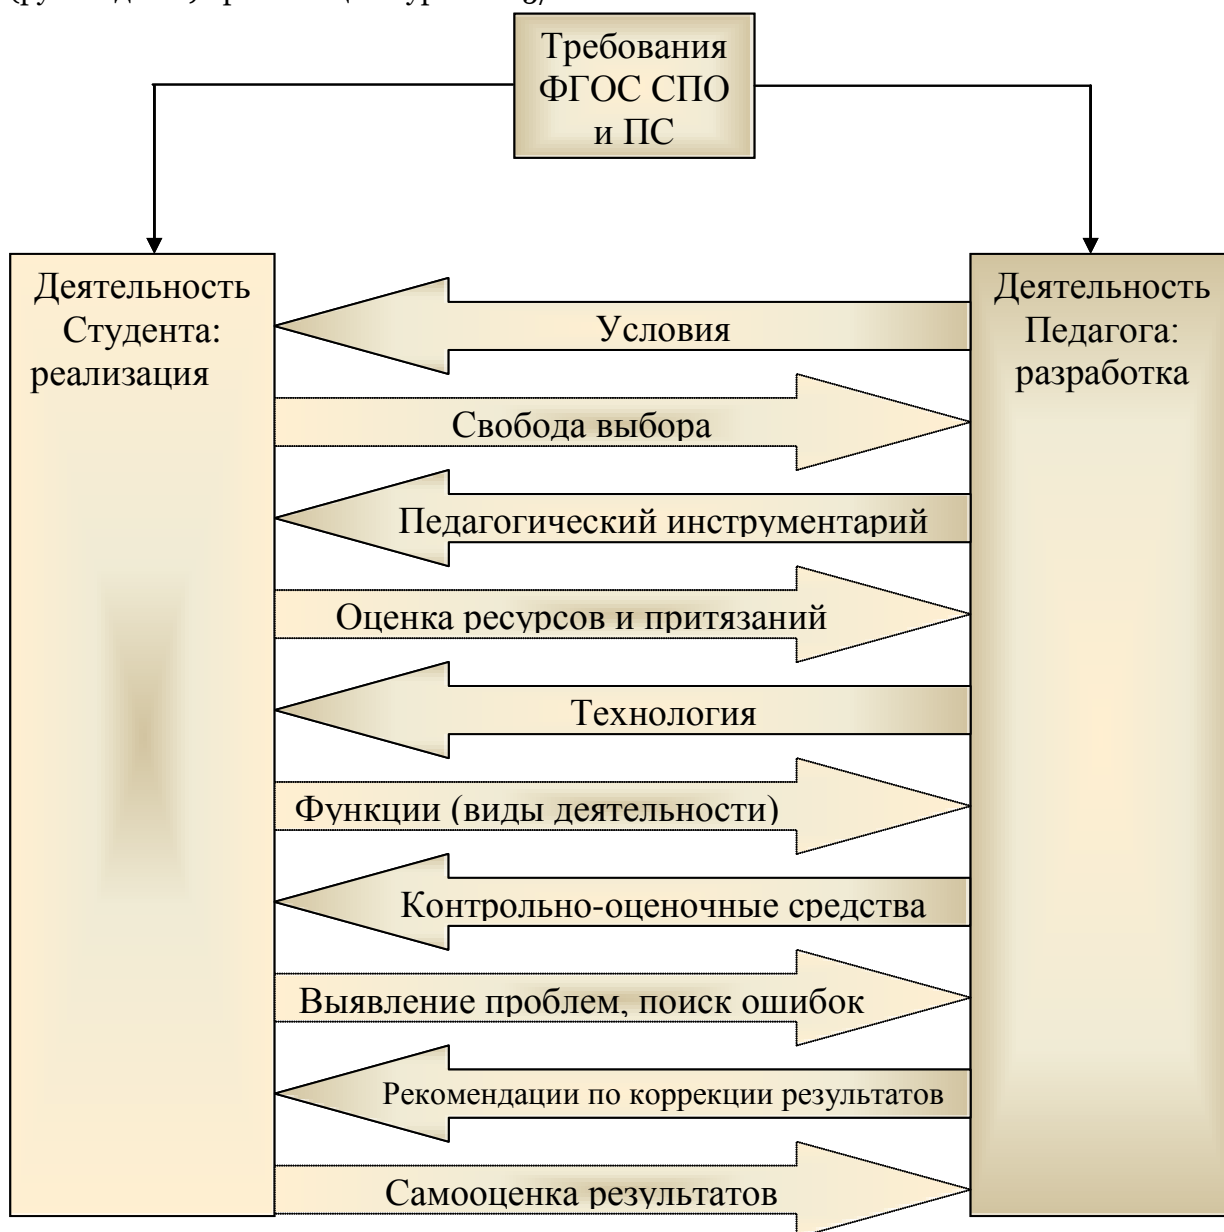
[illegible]

Требования ФГОС СПО и ПС

Деятельность Студента: реализация

Деятельность Педагога: разработка

Условия

Свобода выбора

Педагогический инструментарий

Оценка ресурсов и притязаний

Технология

Функции (виды деятельности)

Контрольно-оценочные средства

Выявление проблем, поиск ошибок

Рекомендации по коррекции результатов

Самооценка результатов